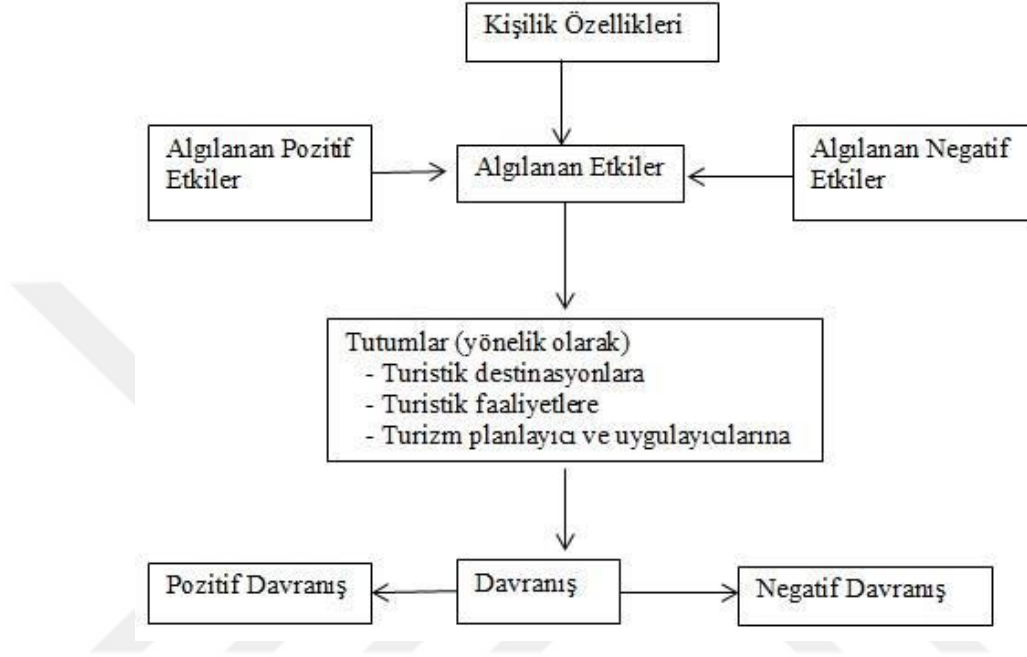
Kişilik Özellikleri

Algılanan Pozitif Etkiler

Algılanan Etkiler

Algılanan Negatif Etkiler

Tutumlar (yönelik olarak)
- Turistik destinasyonlara
- Turistik faaliyetlere
- Turizm planlayıcı ve uygulayıcılarına

Pozitif Davranış

Davranış

Negatif Davranış